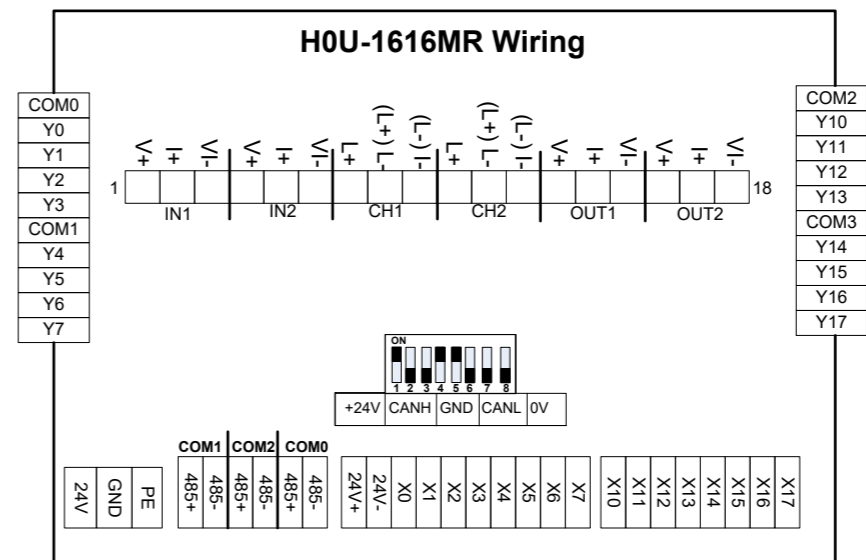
H0U-1616MR Wiring

| COM0 |
|---|
| Y0 |
| Y1 |
| Y2 |
| Y3 |
| COM1 |
| Y4 |
| Y5 |
| Y6 |
| Y7 |

| COM2 |
|---|
| Y10 |
| Y11 |
| Y12 |
| Y13 |
| COM3 |
| Y14 |
| Y15 |
| Y16 |
| Y17 |

1 V+ I+ VI- V+ I+ VI- I+ (I+) I- (I-) I- I+ (I+) I- (I-) I- V+ I+ VI- V+ I+ VI- 18

IN1 IN2 CH1 CH2 OUT1 OUT2

ON
1 2 3 4 5 6 7 8

| +24V | CANH | GND | CANL | 0V |
|---|---|---|---|---|

24V GND PE

COM1 COM2 COM0
485+ 485- 485+ 485- 485+ 485-

24V+ 24V- X0 X1 X2 X3 X4 X5 X6 X7

X10 X11 X12 X13 X14 X15 X16 X17